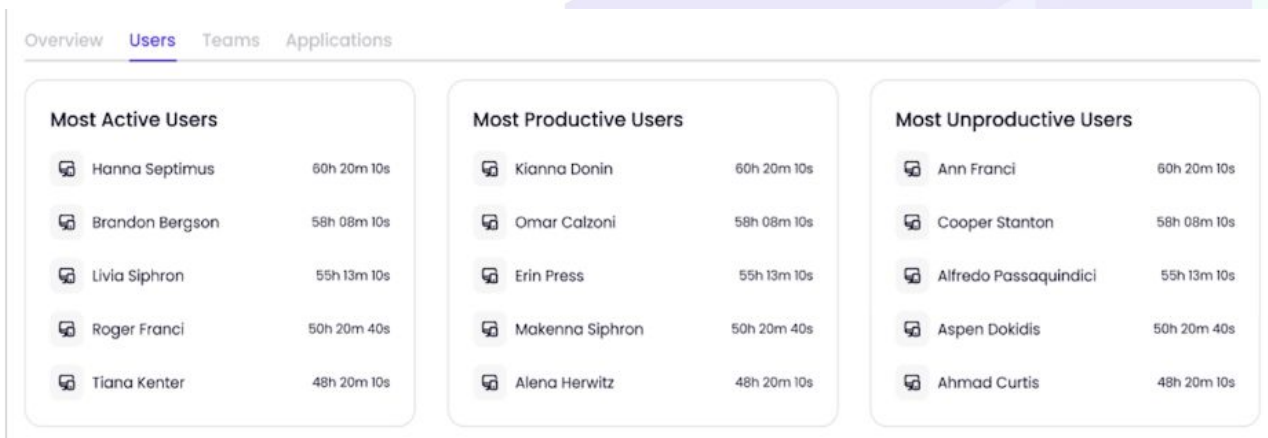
Overview Users Teams Applications

Most Active Users

Hanna Septimus 60h 20m 10s

Brandon Bergson 58h 08m 10s

Livia Siphron 55h 13m 10s

Roger Franci 50h 20m 40s

Tiana Kenter 48h 20m 10s

Most Productive Users

Kianna Donin 60h 20m 10s

Omar Calzoni 58h 08m 10s

Erin Press 55h 13m 10s

Makenna Siphron 50h 20m 40s

Alena Herwitz 48h 20m 10s

Most Unproductive Users

Ann Franci 60h 20m 10s

Cooper Stanton 58h 08m 10s

Alfredo Passaquindici 55h 13m 10s

Aspen Dokidis 50h 20m 40s

Ahmad Curtis 48h 20m 10s